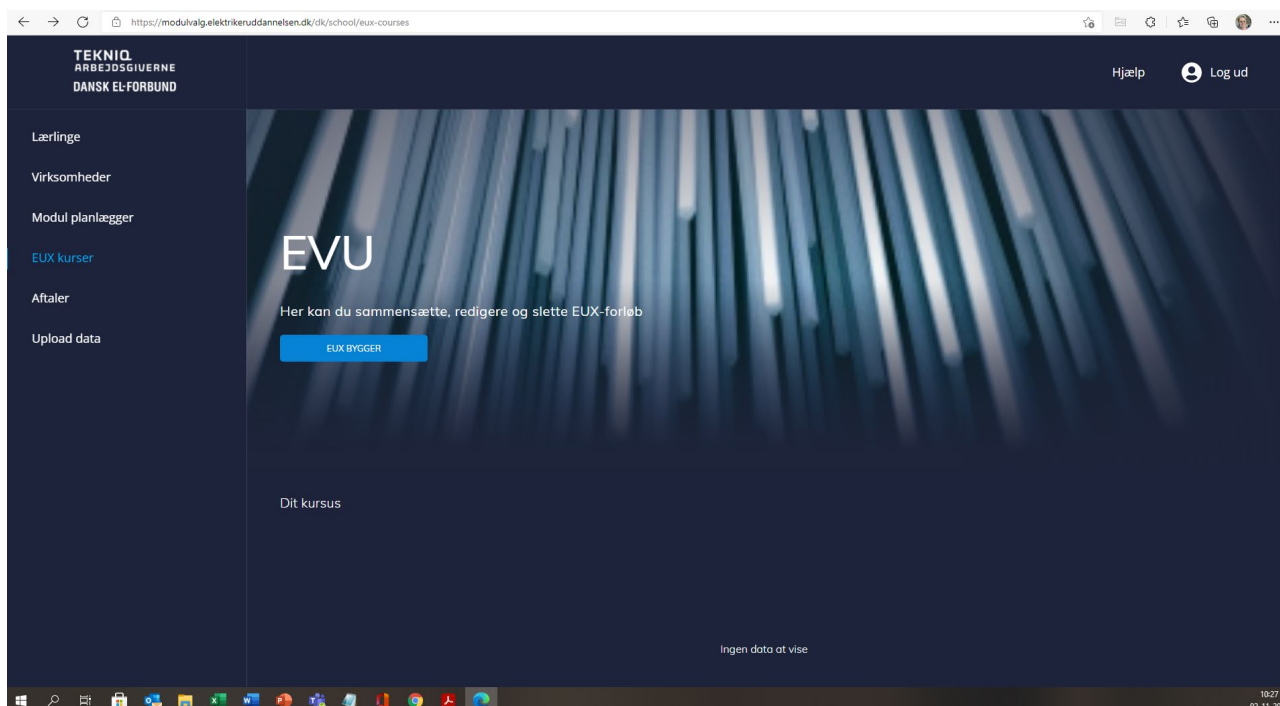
https://modulvalg.elektrikeruddannelsen.dk/dk/school/eux-courses

TEKNIQ
ARBEJDSGIVERNE
DANSK EL-FORBUND

Hjælp
Log ud

Lærlinge
Virksomheder
Modul planlægger
EUX kurser
Aftaler
Upload data

EVU

Her kan du sammensætte, redigere og slette EUX-forløb

EUX BYGGER

Dit kursus

Ingen data at vise

10:27
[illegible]